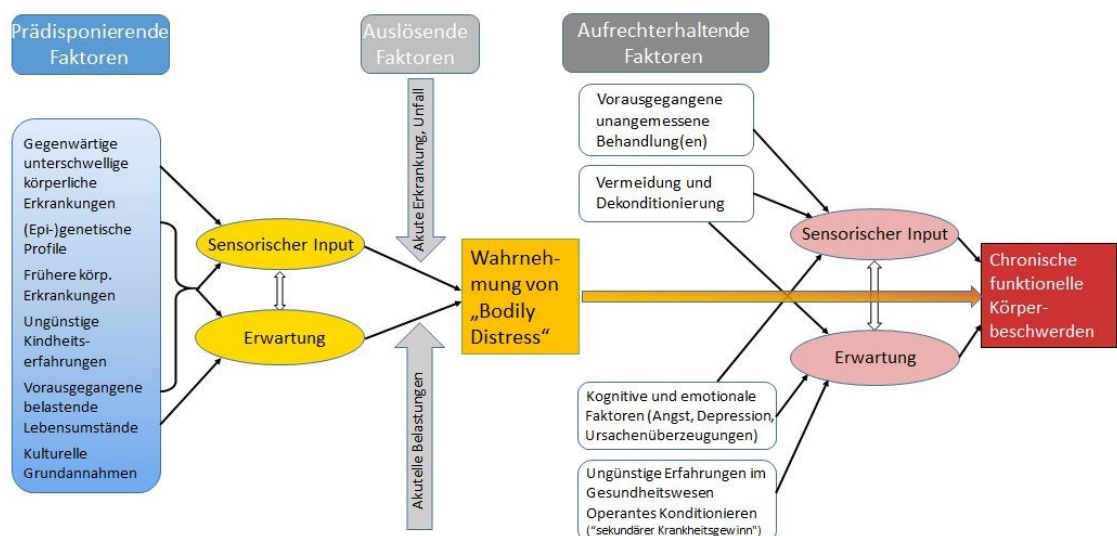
Prädisponierende Faktoren

Auslösende Faktoren

Aufrechterhaltende Faktoren

Gegenwärtige unterschwellige körperliche Erkrankungen

(Epi-)genetische Profile

Frühere körp. Erkrankungen

Ungünstige Kindheitserfahrungen

Vorausgegangene belastende Lebensumstände

Kulturelle Grundannahmen

Sensorischer Input

Erwartung

Akute Erkrankung, Unfall

Akutelle Belastungen

Wahrnehmung von „Bodily Distress“

Vorausgegangene unangemessene Behandlung(en)

Vermeidung und Dekonditionierung

Sensorischer Input

Erwartung

Kognitive und emotionale Faktoren (Angst, Depression, Ursachenüberzeugungen)

Ungünstige Erfahrungen im Gesundheitswesen Operantes Konditionieren ("sekundärer Krankheitsgewinn")

Chronische funktionelle Körperbeschwerden